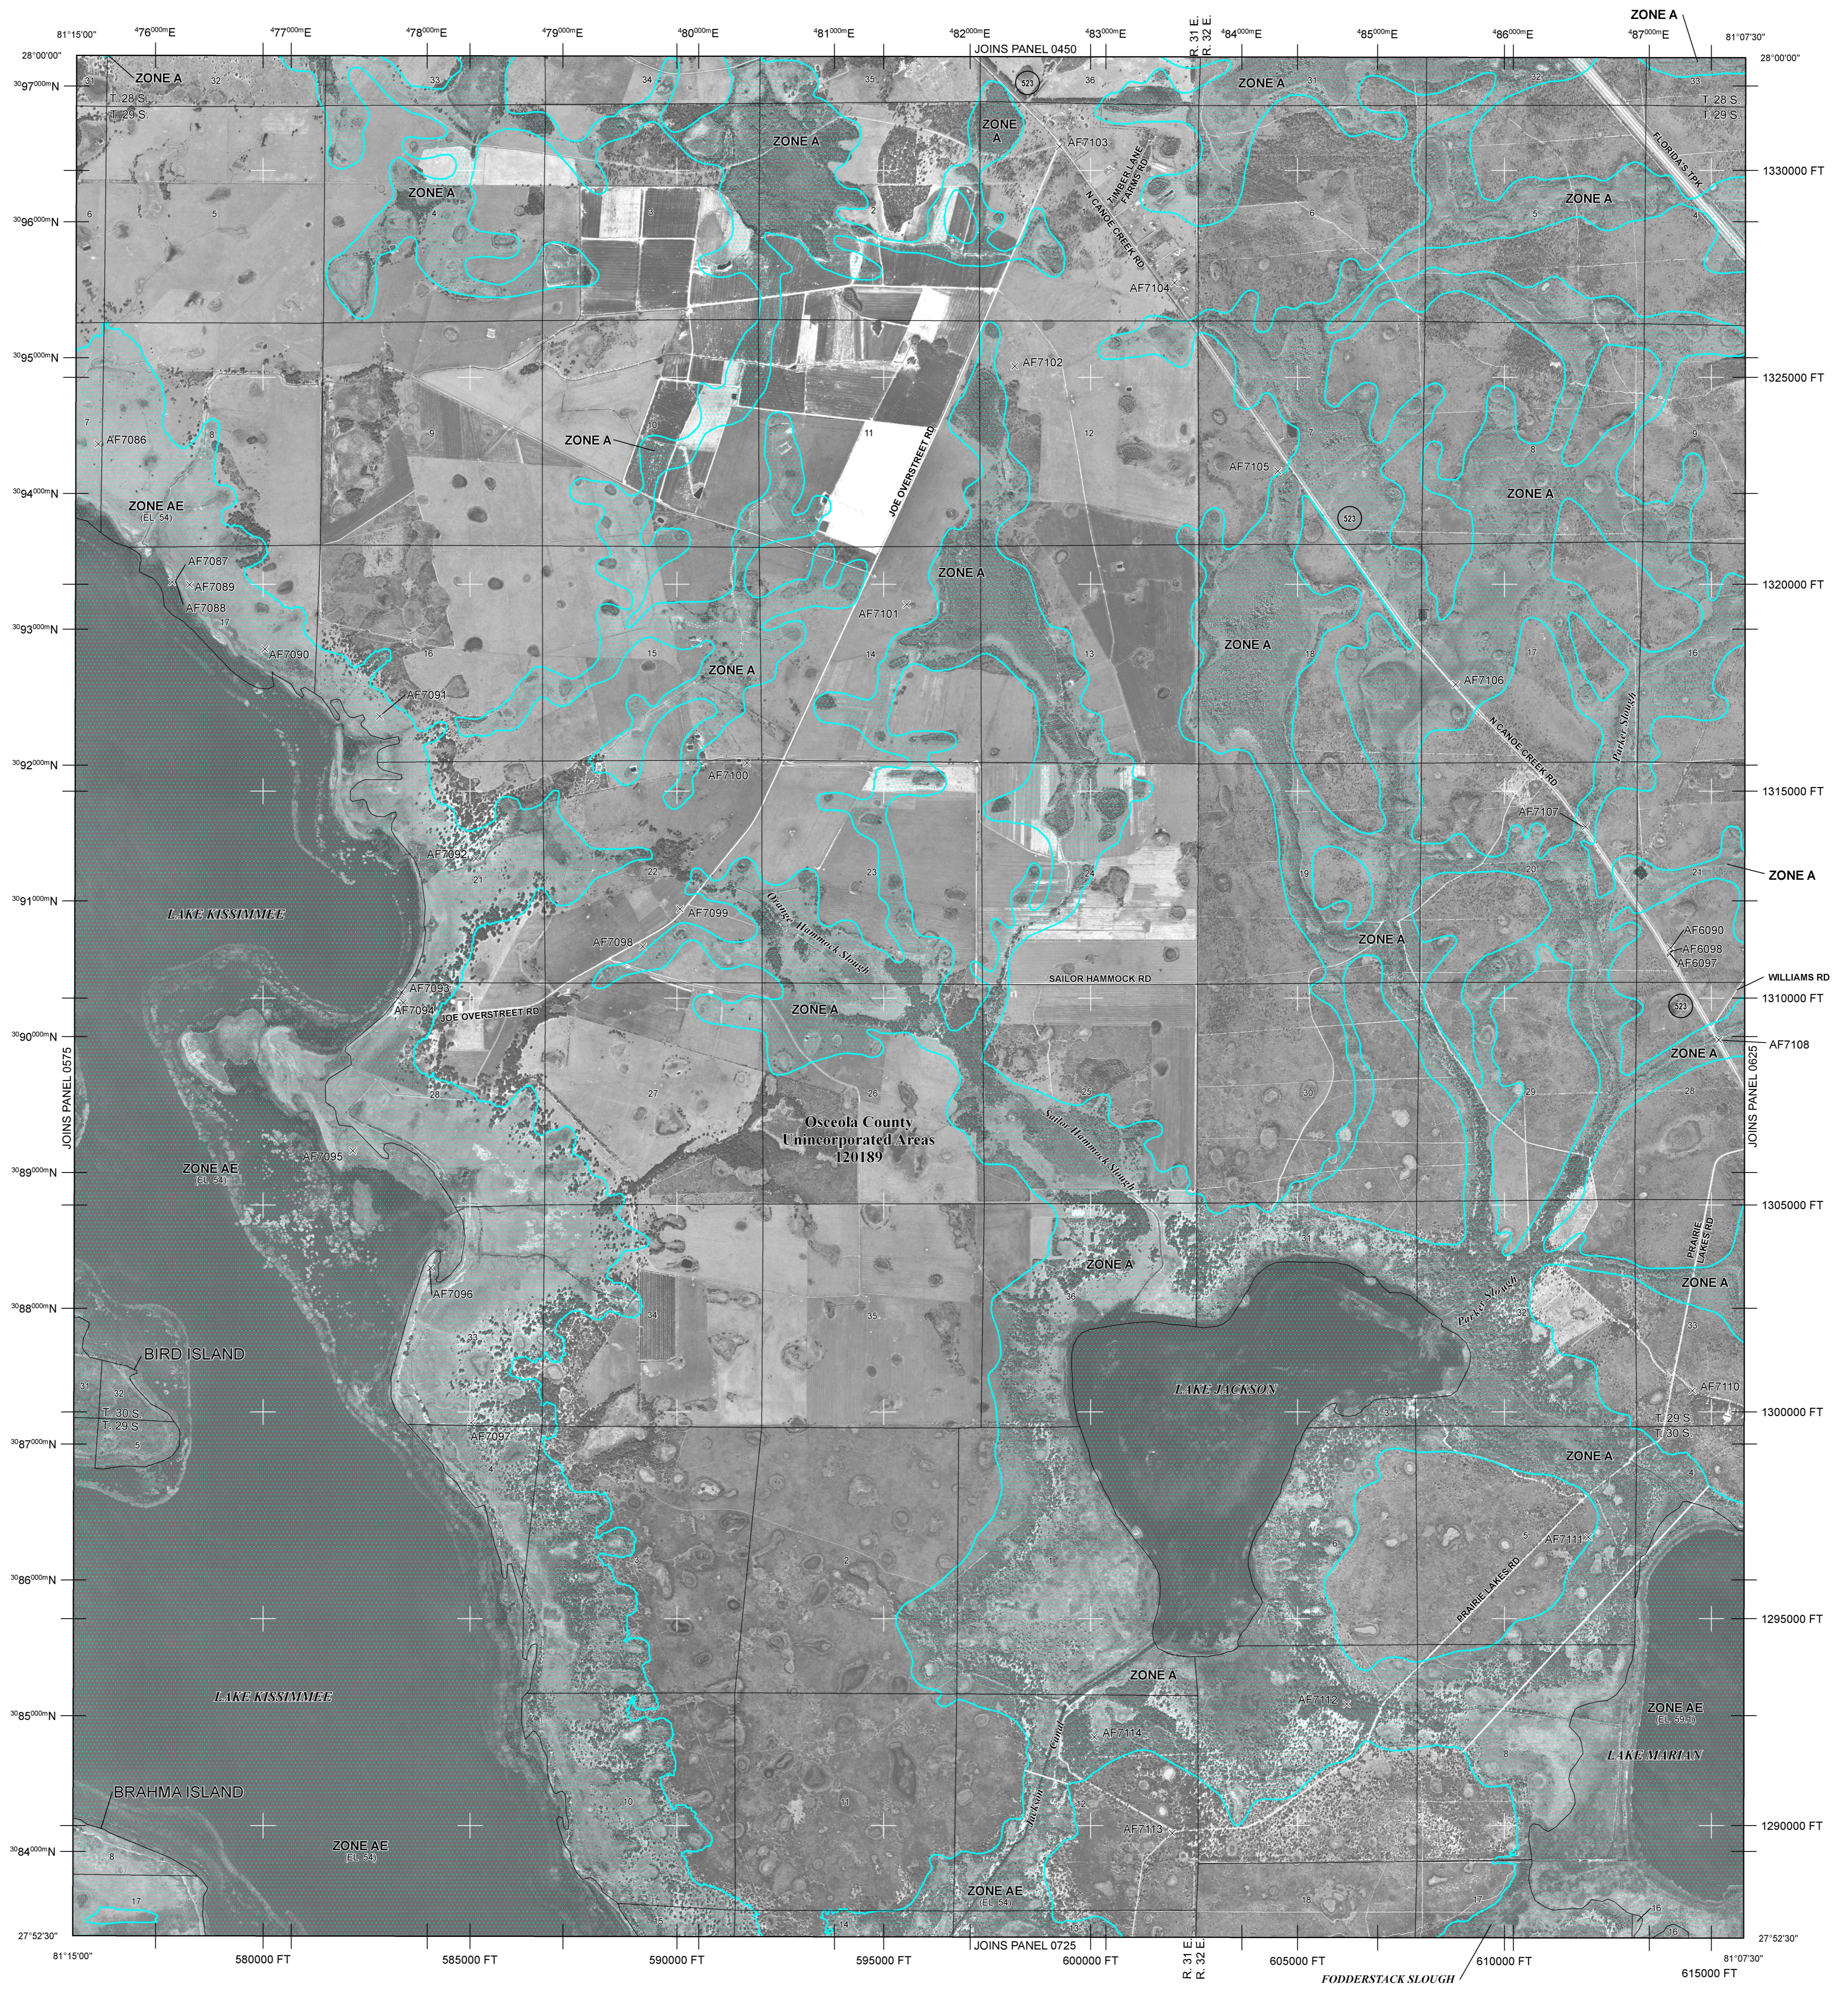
81°15'00"
$^{4}76^{000m}$E
$^{4}77^{000m}$E
$^{4}78^{000m}$E
$^{4}79^{000m}$E
$^{4}80^{000m}$E
$^{4}81^{000m}$E
$^{4}82^{000m}$E
$^{4}83^{000m}$E
R. 31 E.
R. 32 E.
$^{4}84^{000m}$E
$^{4}85^{000m}$E
$^{4}86^{000m}$E
$^{4}87^{000m}$E
ZONE A
81°07'30"
28°00'00"
28°00'00"
JOINS PANEL 0450

ZONE A
T. 28 S.
T. 29 S.
ZONE A
ZONE A
523
AF7103
ZONE A
T. 28 S.
T. 29 S.
FLORIDA'S TPK
$^{30}97^{000m}$N
1330000 FT
ZONE A
ZIMBER LANE
FARMS RD
N CANOE CREEK RD
ZONE A
$^{30}96^{000m}$N
AF7104
$^{30}95^{000m}$N
AF7102
1325000 FT
AF7086
ZONE A
JOE OVERSTREET RD
AF7105
ZONE AE
(EL 54)
523
ZONE A
$^{30}94^{000m}$N
AF7087
AF7089
AF7088
ZONE A
1320000 FT
$^{30}93^{000m}$N
AF7101
ZONE A
AF7090
ZONE A
AF7106
AF7091
N CANOE CREEK RD
Parker Slough
$^{30}92^{000m}$N
AF7100
1315000 FT
AF7107
AF7092
ZONE A
$^{30}91^{000m}$N
LAKE KISSIMMEE
AF7099
Orange Hammock Slough
ZONE A
AF6090
AF7098
AF6098
AF6097
AF7093
SAILOR HAMMOCK RD
WILLIAMS RD
AF7094
JOE OVERSTREET RD
ZONE A
523
1310000 FT
$^{30}90^{000m}$N
ZONE A
AF7108
JOINS PANEL 0575
Osceola County
Unincorporated Areas
120189
Sailor Hammock Slough
JOINS PANEL 0625
ZONE AE
(EL 54)
AF7095
$^{30}89^{000m}$N
1305000 FT
PRAIRIE LAKES RD
ZONE A
ZONE A
AF7096
Parker Slough
$^{30}88^{000m}$N
BIRD ISLAND
LAKE JACKSON
AF7110
T. 30 S.
T. 29 S.
T. 29 S.
T. 30 S.
1300000 FT
$^{30}87^{000m}$N
AF7097
ZONE A
AF7111
$^{30}86^{000m}$N
PRAIRIE LAKES RD
1295000 FT
ZONE A
LAKE KISSIMMEE
AF7112
ZONE AE
(EL 54)
$^{30}85^{000m}$N
AF7114
LAKE MARIAN
BRAHMA ISLAND
AF7113
1290000 FT
$^{30}84^{000m}$N
ZONE AE
(EL 54)
ZONE AE
(EL 54)
27°52'30"
JOINS PANEL 0725
27°52'30"
81°15'00"
580000 FT
585000 FT
590000 FT
595000 FT
600000 FT
R. 31 E.
R. 32 E.
605000 FT
610000 FT
615000 FT
81°07'30"
FODDERSTACK SLOUGH